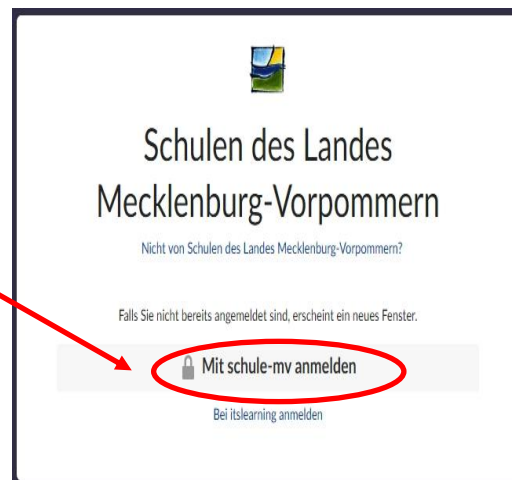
Schulen des Landes Mecklenburg-Vorpommern

Nicht von Schulen des Landes Mecklenburg-Vorpommern?

Falls Sie nicht bereits angemeldet sind, erscheint ein neues Fenster.

Mit schule-mv anmelden

Bei itslearning anmelden